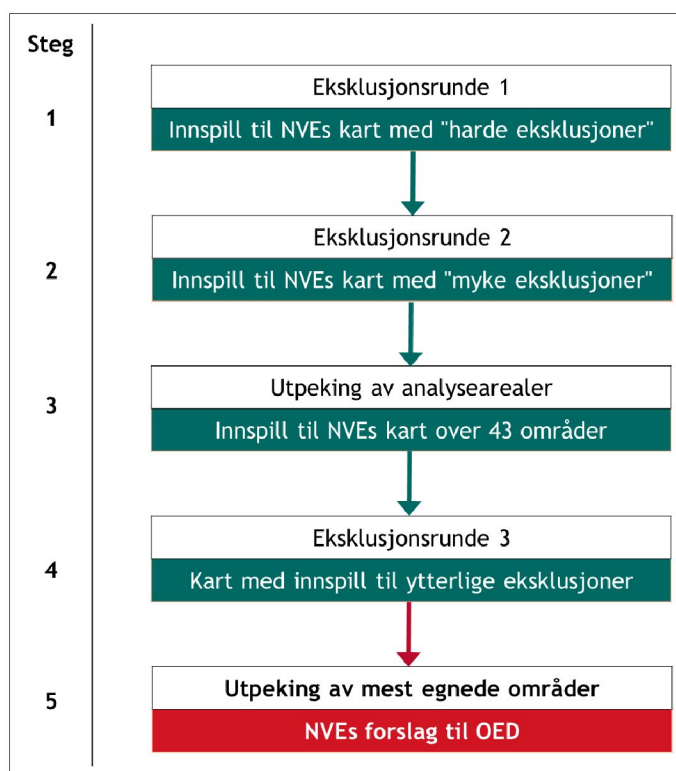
Steg

1

Eksklusjonsrunde 1

Innspill til NVEs kart med "harde eksklusjoner"

2

Eksklusjonsrunde 2

Innspill til NVEs kart med "myke eksklusjoner"

3

Utpeking av analysearealer

Innspill til NVEs kart over 43 områder

4

Eksklusjonsrunde 3

Kart med innspill til ytterlige eksklusjoner

5

Utpeking av mest egnede områder

NVEs forslag til OED